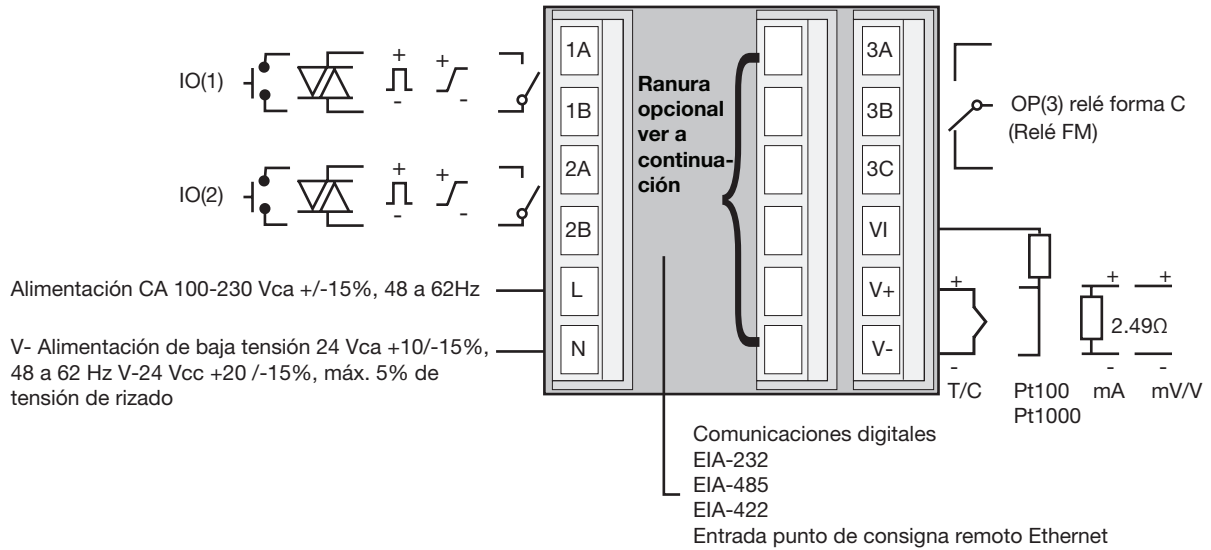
IO(1)

IO(2)

+
-
+
-

+
-
+
-

1A
1B
2A
2B
L
N

Ranura opcional ver a continuación

3A
3B
3C
VI
V+
V-

OP(3) relé forma C
(Relé FM)

Alimentación CA 100-230 Vca +/-15%, 48 a 62Hz

V- Alimentación de baja tensión 24 Vca +10/-15%, 48 a 62 Hz V-24 Vcc +20 /-15%, máx. 5% de tensión de rizado

+
-
T/C

Pt100
Pt1000

+
-
2.49Ω
mA

+
-
mV/V

Comunicaciones digitales
EIA-232
EIA-485
EIA-422
Entrada punto de consigna remoto Ethernet